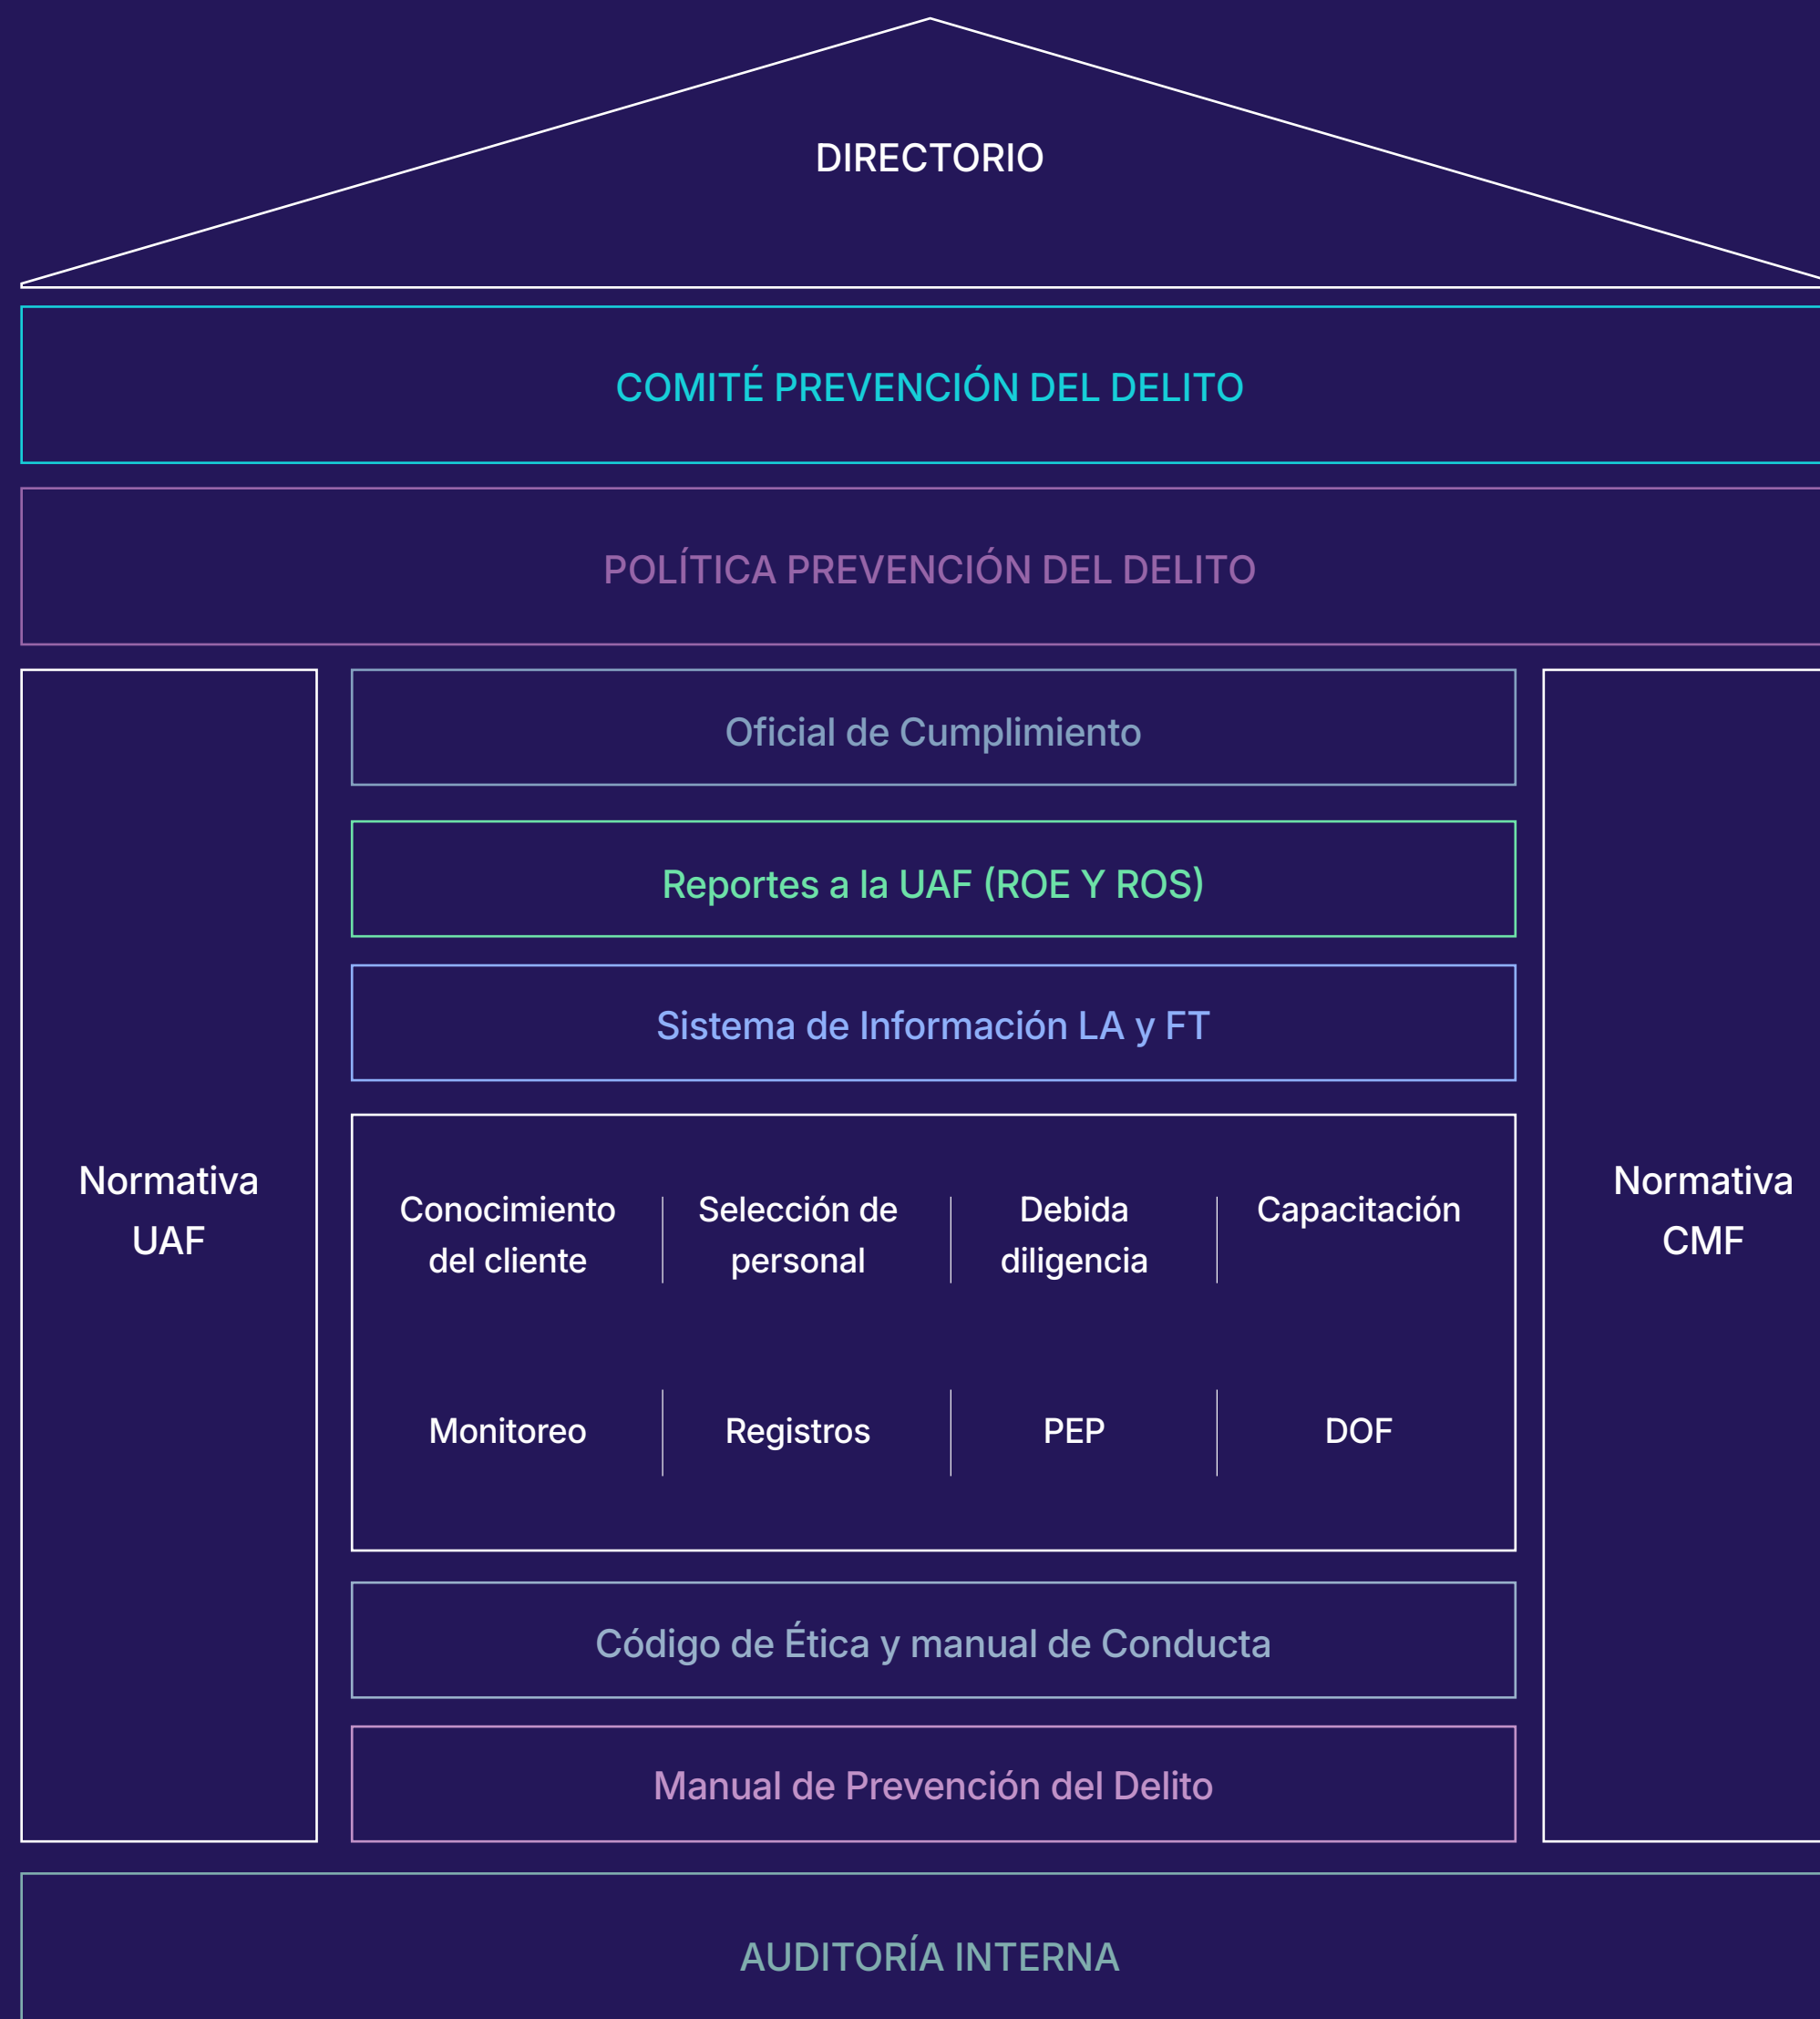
DIRECTORIO

COMITÉ PREVENCIÓN DEL DELITO

POLÍTICA PREVENCIÓN DEL DELITO

Normativa UAF

Oficial de Cumplimiento

Reportes a la UAF (ROE Y ROS)

Sistema de Información LA y FT

Conocimiento del cliente | Selección de personal | Debida diligencia | Capacitación

Monitoreo | Registros | PEP | DOF

Código de Ética y manual de Conducta

Manual de Prevención del Delito

Normativa CMF

AUDITORÍA INTERNA